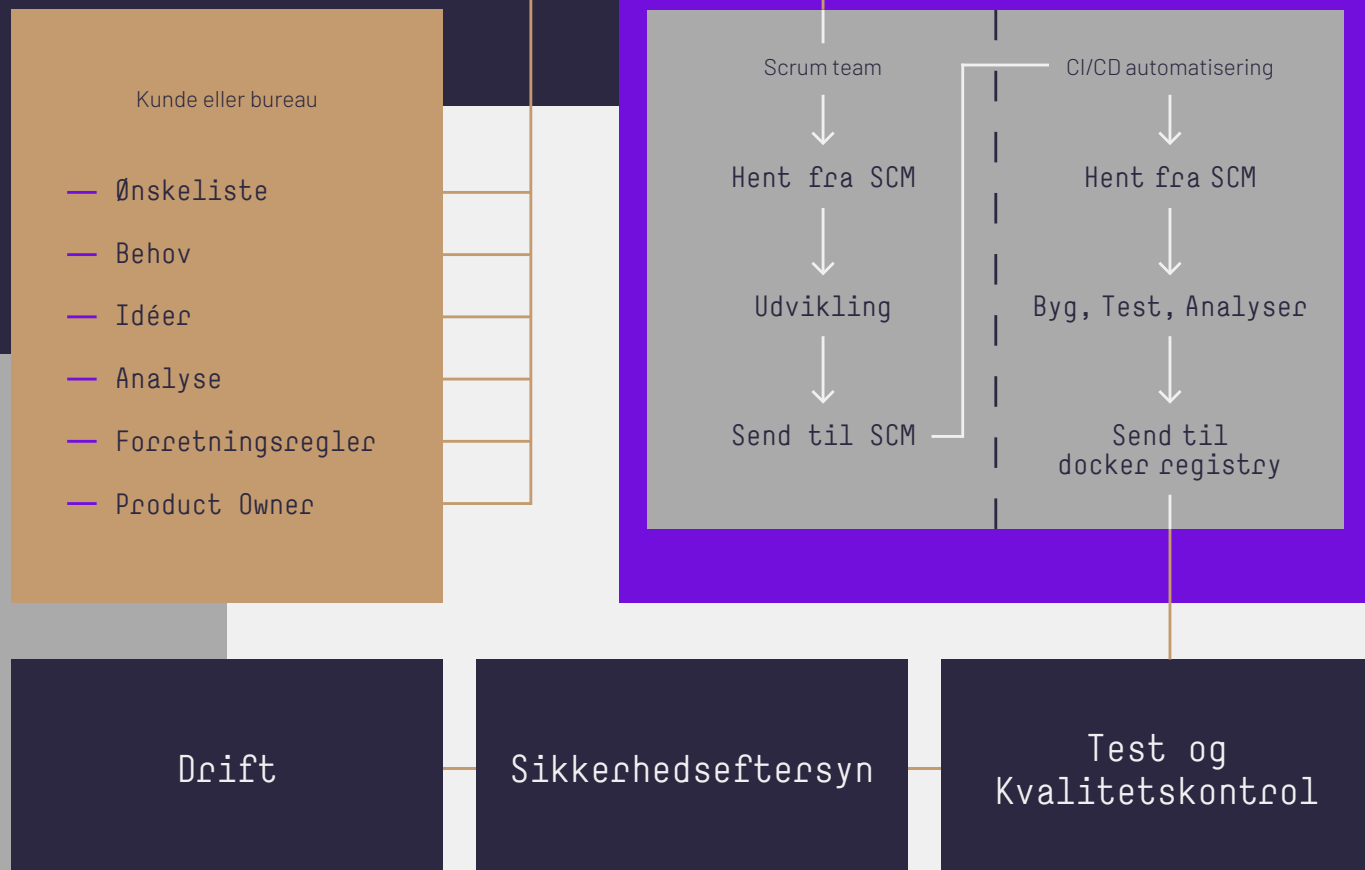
Kunde eller bureau

— Ønskeliste
— Behov
— Idéer
— Analyse
— Forretningsregler
— Product Owner

Scrum team

Hent fra SCM

Udvikling

Send til SCM

CI/CD automatisering

Hent fra SCM

Byg, Test, Analyser

Send til docker registry

Drift

Sikkerhedseftersyn

Test og Kvalitetskontrol